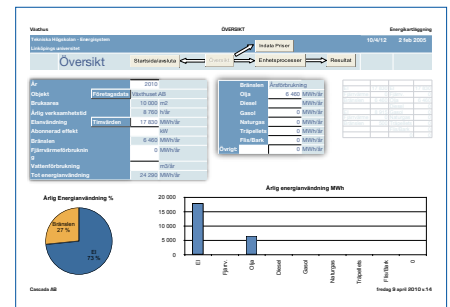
Vindhus ÖVERSIKT Energikartläggning

Tekniska Högskolan - Energisystem 10/4/12 2 feb 2005

Linköpings universitet

Översikt

Indata Priser

Startsidalexakta Översikt Enhetsprocesser Resultat

| År | | 2010 | |
|---|---|---|---|
| Objekt | Företagsdata | Vindhuset AB | |
| Bruksarea | | 10 000 | m2 |
| Årlig verksamhetstid | | 8 760 | h/år |
| Elanvändning | Timvärden | 17 830 | MWh/år |
| Abonnerad effekt | | | kW |
| Bränslen | | 6 460 | MWh/år |
| Fjärrvärmeförbrukning | | 0 | |
| Vattenförbrukning | | | m3/år |
| Tot energianvändning | | 24 290 | MWh/år |

| Bränslen | Årsförbrukning | |
|---|---|---|
| Olja | 6 460 | MWh/år |
| Diesel | 0 | MWh/år |
| Gasol | 0 | MWh/år |
| Naturgas | 0 | MWh/år |
| Träpellets | 0 | MWh/år |
| Flis/Bark | 0 | MWh/år |
| Övrigt | 0 | MWh/år |

Årlig Energianvändning %

Bränslen 27 %

El 73 %

Årlig energianvändning MWh

20 000
15 000
10 000
5 000
0

El Fjärrv Olja Diesel Gasol Naturgas Träpellets Flis/Bark 0

Cascada AB fredag 9 april 2010 s 14